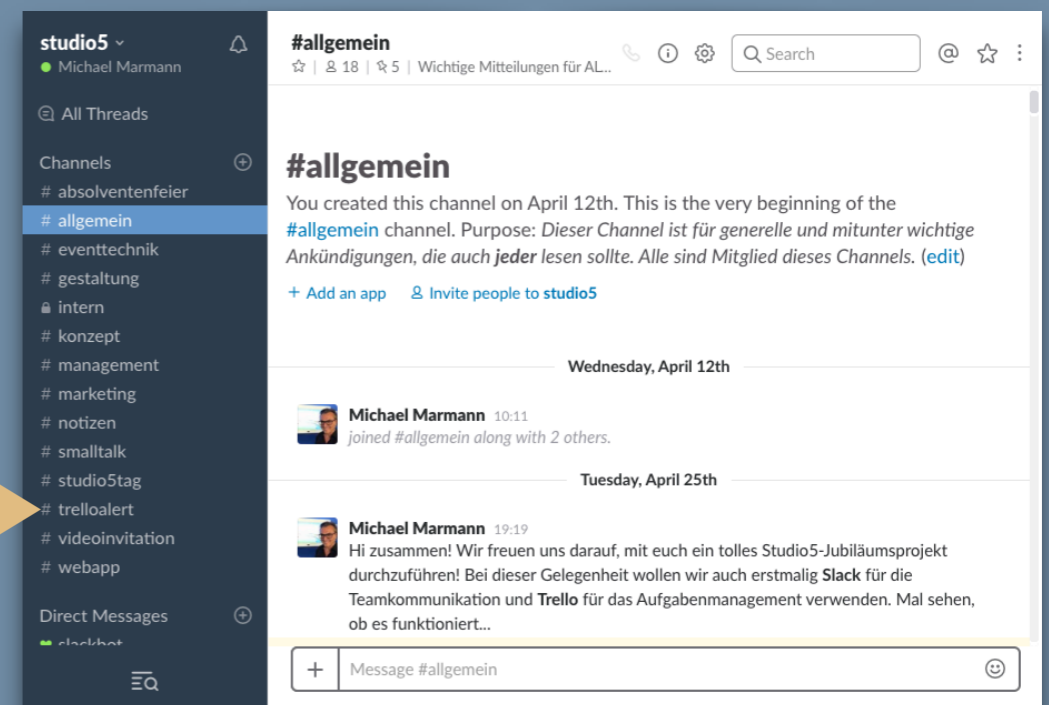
studio5
Michael Marmann

All Threads

Channels
# absolventenfeier
# allgemein
# eventtechnik
# gestaltung
intern
# konzept
# management
# marketing
# notizen
# smalltalk
# studio5tag
# trelloalert
# videoinvitation
# webapp

Direct Messages
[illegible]

#allgemein
| 18 | 5 | Wichtige Mitteilungen für AL...

Search

#allgemein

You created this channel on April 12th. This is the very beginning of the #allgemein channel. Purpose: *Dieser Channel ist für generelle und mitunter wichtige Ankündigungen, die auch **jeder** lesen sollte. Alle sind Mitglied dieses Channels.* (edit)

+ Add an app   Invite people to studio5

Wednesday, April 12th

Michael Marmann 10:11
joined #allgemein along with 2 others.

Tuesday, April 25th

Michael Marmann 19:19
Hi zusammen! Wir freuen uns darauf, mit euch ein tolles Studio5-Jubiläumsprojekt durchzuführen! Bei dieser Gelegenheit wollen wir auch erstmalig **Slack** für die Teamkommunikation und **Trello** für das Aufgabenmanagement verwenden. Mal sehen, ob es funktioniert...

+ Message #allgemein